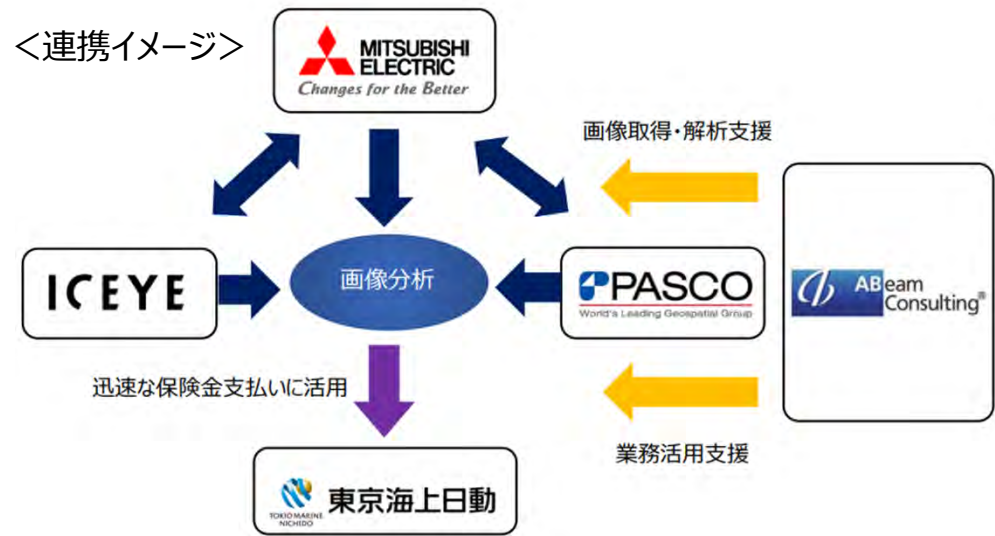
<連携イメージ>

MITSUBISHI ELECTRIC
Changes for the Better

画像取得・解析支援

ICEYE

画像分析

PASCO
World's Leading Geospatial Group

ABeam Consulting®

迅速な保険金支払いに活用

業務活用支援

TOKIO MARINE NICHIDO
東京海上日動